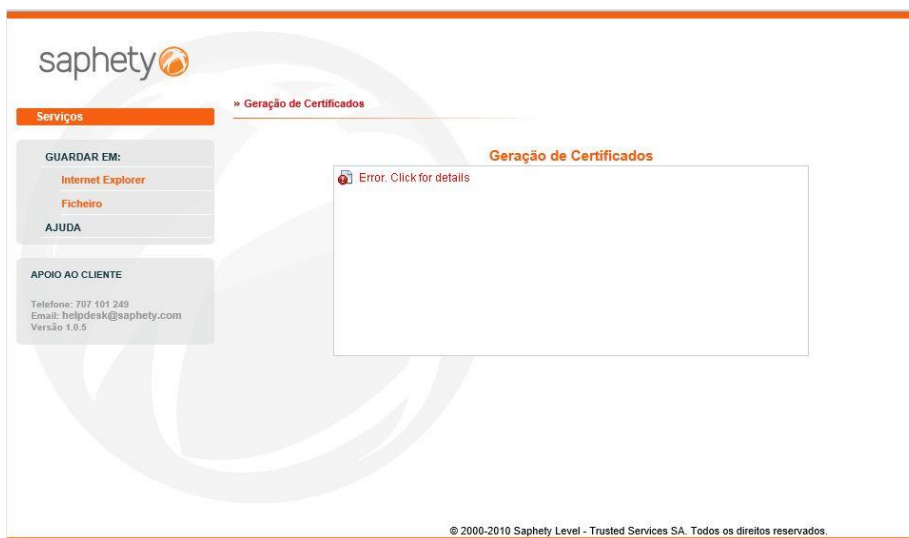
saphety

Serviços

» Geração de Certificados

GUARDAR EM:

Internet Explorer

Ficheiro

AJUDA

APOIO AO CLIENTE

Telefone: 707 101 249
Email: helpdesk@saphety.com
Versão 1.0.5

Geração de Certificados

Error. Click for details

© 2000-2010 Saphety Level - Trusted Services SA. Todos os direitos reservados.